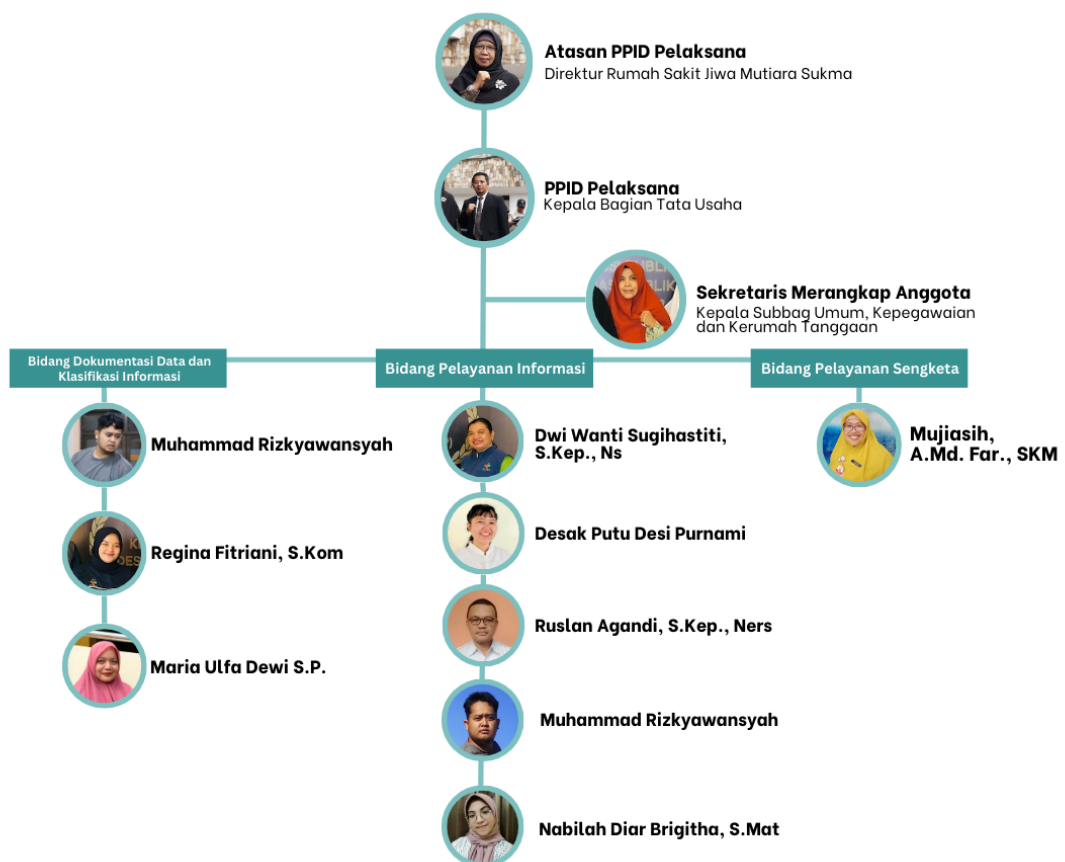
Atasan PPID Pelaksana
Direktur Rumah Sakit Jiwa Mutiara Sukma

PPID Pelaksana
Kepala Bagian Tata Usaha

Sekretaris Merangkap Anggota
Kepala Subbag Umum, Kepegawaian dan Kerumah Tanggaan

Bidang Dokumentasi Data dan Klasifikasi Informasi

Bidang Pelayanan Informasi

Bidang Pelayanan Sengketa

Muhammad Rizkyawansyah

Regina Fitriani, S.Kom

Maria Ulfa Dewi S.P.

Dwi Wanti Sugihastiti, S.Kep., Ns

Desak Putu Desi Purnami

Ruslan Agandi, S.Kep., Ners

Muhammad Rizkyawansyah

Nabilah Diar Brigitha, S.Mat

Mujiasih, A.Md. Far., SKM